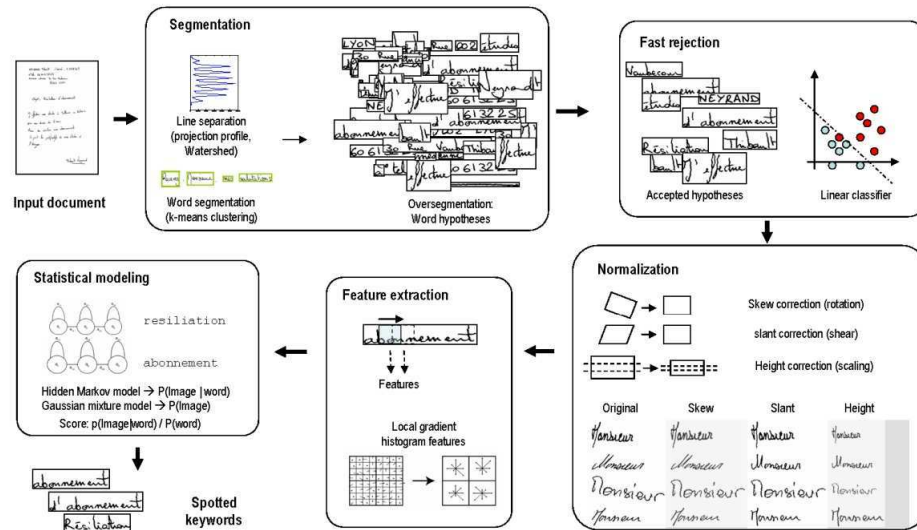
Input document

Segmentation

Line separation (projection profile, Watershed)

Word segmentation (k-means clustering)

LYON
602
studio
abonnement
NEYRAND
Résiliation
effectue
6061322
abonnement
6061
Rue
Thibault
effectue

Oversegmentation: Word hypotheses

Fast rejection

Vaubecour
abonnement
studio
NEYRAND
d'abonnement
Résiliation
Thibault
effectue

Accepted hypotheses

Linear classifier

Normalization

Skew correction (rotation)

slant correction (shear)

Height correction (scaling)

| Original | Skew | Slant | Height |
|---|---|---|---|
| Monsieur | Monsieur | Monsieur | Monsieur |
| Monsieur | Monsieur | Monsieur | Monsieur |
| Monsieur | Monsieur | Monsieur | Monsieur |
| Monsieur | Monsieur | Monsieur | Monsieur |

Feature extraction

abonnement

Features

Local gradient histogram features

Statistical modeling

resiliation

abonnement

Hidden Markov model → P(Image | word)
Gaussian mixture model → P(Image)
Score: p(Image|word) / P(word)

abonnement
d'abonnement
Résiliation

Spotted keywords